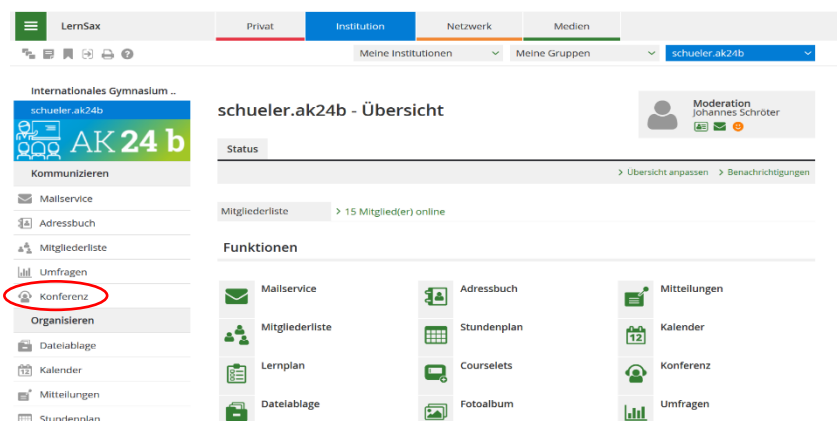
LernSax

Privat | Institution | Netzwerk | Medien

Meine Institutionen | Meine Gruppen | schueler.ak24b

Internationales Gymnasium ..

schueler.ak24b

AK 24 b

Kommunizieren

Mailservice

Adressbuch

Mitgliederliste

Umfragen

Konferenz

Organisieren

Dateiablage

Kalender

Mitteilungen

Stundenplan

schueler.ak24b - Übersicht

Moderation
Johannes Schröter

Status

> Übersicht anpassen > Benachrichtigungen

| Mitgliederliste | > 15 Mitglied(er) online |
|---|---|

Funktionen

Mailservice

Adressbuch

Mitteilungen

Mitgliederliste

Stundenplan

Kalender

Lernplan

Courselets

Konferenz

Dateiablage

Fotoalbum

Umfragen